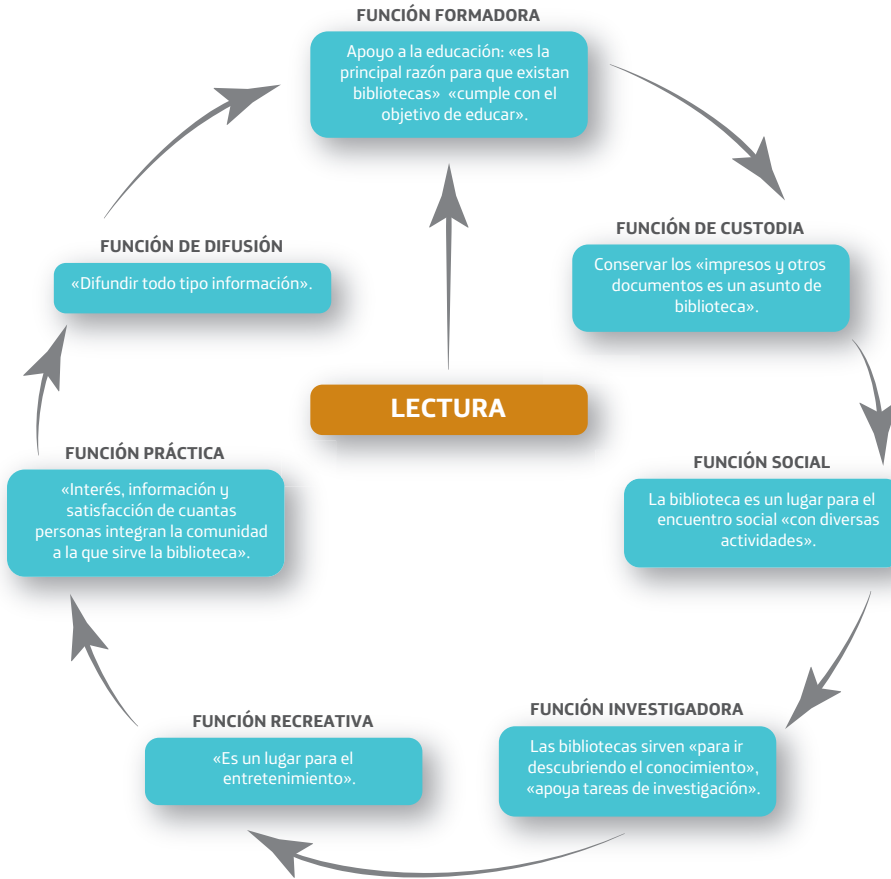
FUNCIÓN FORMADORA

Apoyo a la educación: «es la principal razón para que existan bibliotecas» «cumple con el objetivo de educar».

FUNCIÓN DE CUSTODIA

Conservar los «impresos y otros documentos es un asunto de biblioteca».

FUNCIÓN SOCIAL

La biblioteca es un lugar para el encuentro social «con diversas actividades».

FUNCIÓN INVESTIGADORA

Las bibliotecas sirven «para ir descubriendo el conocimiento», «apoya tareas de investigación».

FUNCIÓN RECREATIVA

«Es un lugar para el entretenimiento».

FUNCIÓN PRÁCTICA

«Interés, información y satisfacción de cuantas personas integran la comunidad a la que sirve la biblioteca».

FUNCIÓN DE DIFUSIÓN

«Difundir todo tipo información».

LECTURA